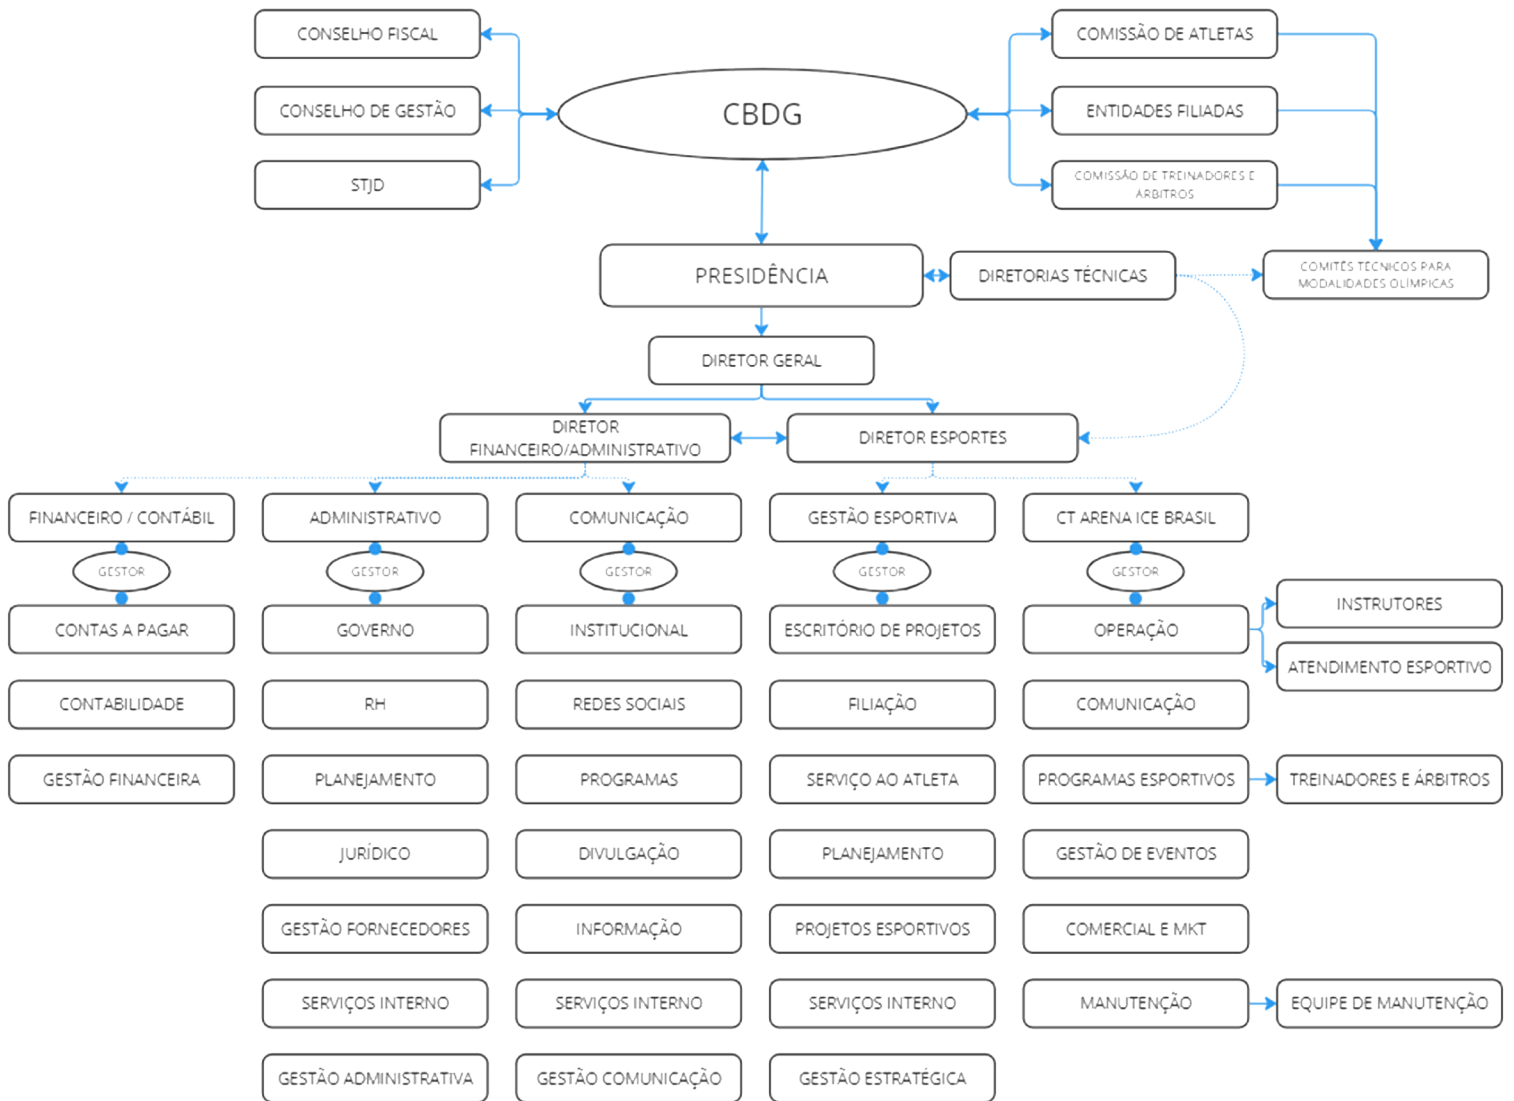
CONSELHO FISCAL

CONSELHO DE GESTÃO

STJD

CBDG

COMISSÃO DE ATLETAS

ENTIDADES FILIADAS

COMISSÃO DE TREINADORES E ÁRBITROS

PRESIDÊNCIA

DIRETORIAS TÉCNICAS

COMITÊS TÉCNICOS PARA MODALIDADES OLÍMPICAS

DIRETOR GERAL

DIRETOR FINANCEIRO/ADMINISTRATIVO

DIRETOR ESPORTES

FINANCEIRO / CONTÁBIL

GESTOR

CONTAS A PAGAR

CONTABILIDADE

GESTÃO FINANCEIRA

ADMINISTRATIVO

GESTOR

GOVERNO

RH

PLANEJAMENTO

JURÍDICO

GESTÃO FORNECEDORES

SERVIÇOS INTERNO

GESTÃO ADMINISTRATIVA

COMUNICAÇÃO

GESTOR

INSTITUCIONAL

REDES SOCIAIS

PROGRAMAS

DIVULGAÇÃO

INFORMAÇÃO

SERVIÇOS INTERNO

GESTÃO COMUNICAÇÃO

GESTÃO ESPORTIVA

GESTOR

ESCRITÓRIO DE PROJETOS

FILIAÇÃO

SERVIÇO AO ATLETA

PLANEJAMENTO

PROJETOS ESPORTIVOS

SERVIÇOS INTERNO

GESTÃO ESTRATÉGICA

CT ARENA ICE BRASIL

GESTOR

OPERAÇÃO

COMUNICAÇÃO

PROGRAMAS ESPORTIVOS

GESTÃO DE EVENTOS

COMERCIAL E MKT

MANUTENÇÃO

INSTRUTORES

ATENDIMENTO ESPORTIVO

TREINADORES E ÁRBITROS

EQUIPE DE MANUTENÇÃO